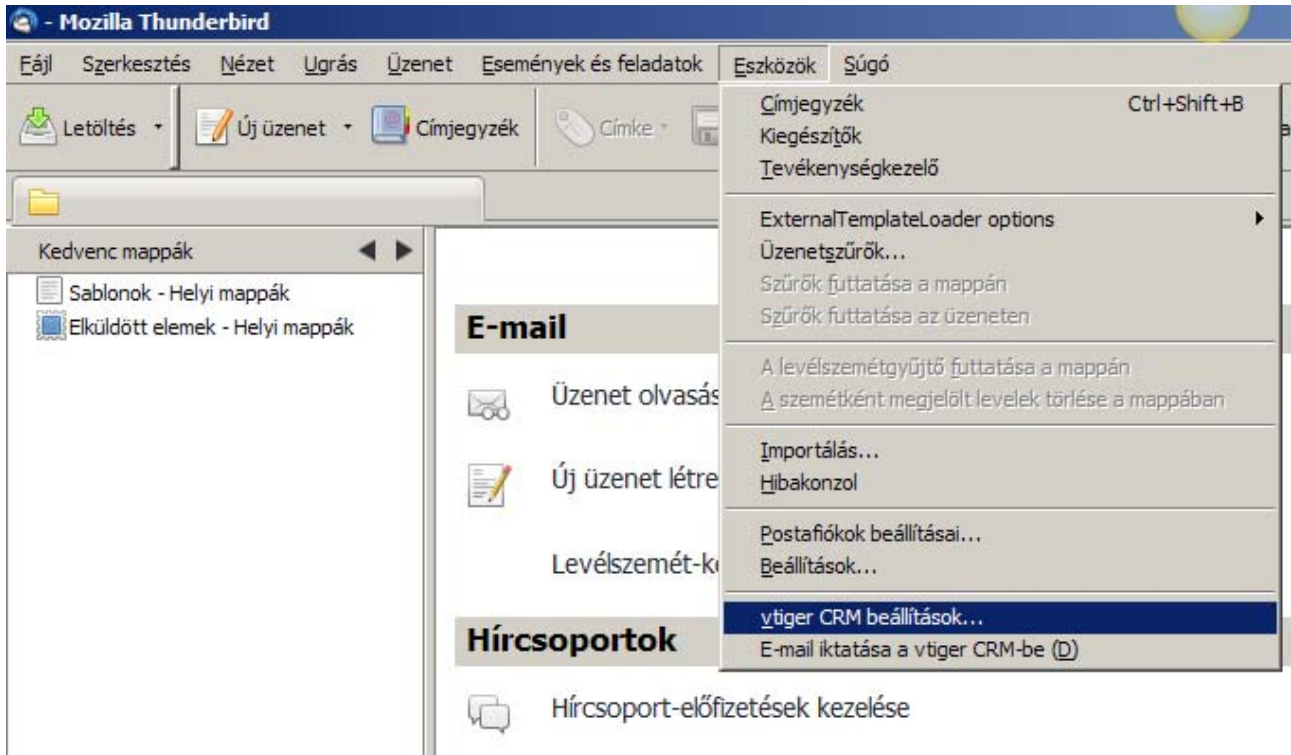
- Mozilla Thunderbird

Fájl Szerkesztés Nézet Ugrás Üzenet Események és feladatok Eszközök Súgó

Letöltés Új üzenet Címjegyzék Címke

Kedvenc mappák

Sablonok - Helyi mappák
Elküldött elemek - Helyi mappák

E-mail

Üzenet olvasás

Új üzenet létre

Levélszemét-k

Hírcsoportok

Hírcsoport-előfizetések kezelése

Címjegyzék Ctrl+Shift+B
Kiegészítők
Tevékenységkezelő

ExternalTemplateLoader options
Üzenetszűrők...
Szűrők futtatása a mappán
Szűrők futtatása az üzeneten

A levélszemétgyűjtő futtatása a mappán
A szemétként megjelölt levelek törlése a mappában

Importálás...
Hibakonzol

Postafiókok beállításai...
Beállítások...

vtiger CRM beállítások...
E-mail iktatása a vtiger CRM-be (D)